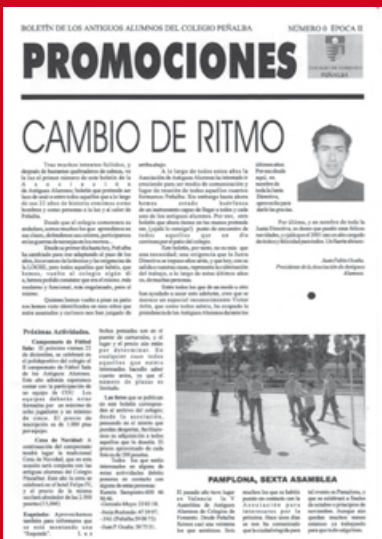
BOLETÍN DE LOS ANTIGUOS ALUMNOS DEL COLEGIO PEÑALBA

NÚMERO 0 ÉPOCA II

PROMOCIONES

COLEGIO DE FOMENTO PEÑALBA

CAMBIO DE RITMO

Tras muchos intentos fallidos, y después de bastantes quebraderos de cabeza, ve la luz el primer número de este boletín de la Asociación de Antiguos Alumnos. Sabido que pretende ser lazo de unión entre todos aquellos que a lo largo de sus 25 años de historia estuvieron entre nombres y cosas presentes a la luz y al calor de Peñalba.

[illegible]

A lo largo de todos estos años la Asociación de Antiguos Alumnos ha intentado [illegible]

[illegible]

Juan Pablo Ocaña
Presidente de la Asociación de Antiguos Alumnos

Próximas Actividades.

Campeonato de Fútbol Sala: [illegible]

Cena de Navidad: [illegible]

Engañado: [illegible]

PAMPLONA, SEXTA ASAMBLEA

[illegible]